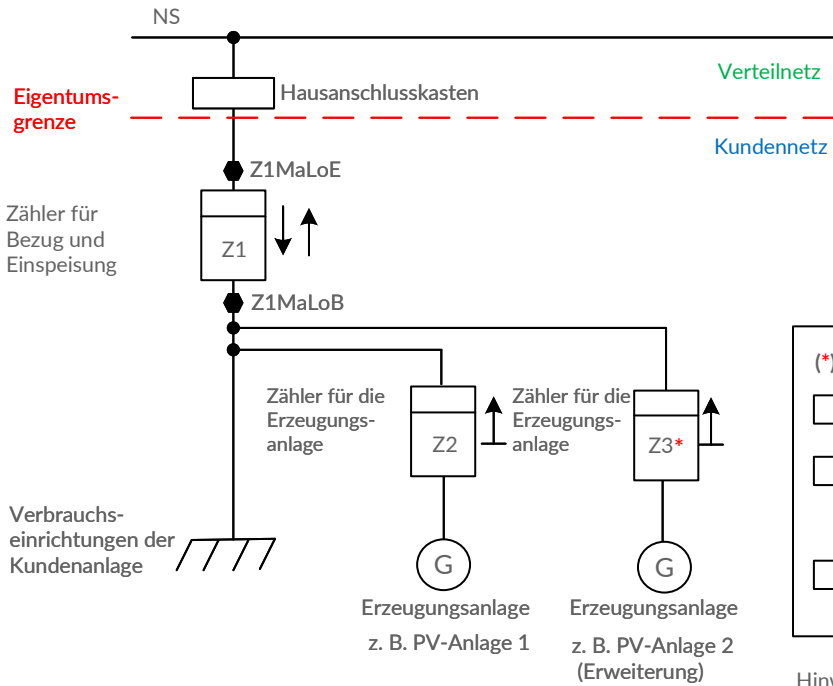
NS

Verteilnetz

Eigentumsgrenze

Hausanschlusskasten

Kundennetz

Z1MaLoE

Zähler für Bezug und Einspeisung

Z1

Z1MaLoB

Zähler für die Erzeugungsanlage

Z2

Zähler für die Erzeugungsanlage

Z3*

(*)

Verbrauchseinrichtungen der Kundenanlage

G

G

Erzeugungsanlage
z. B. PV-Anlage 1

Erzeugungsanlage
z. B. PV-Anlage 2
(Erweiterung)

Hinw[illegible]